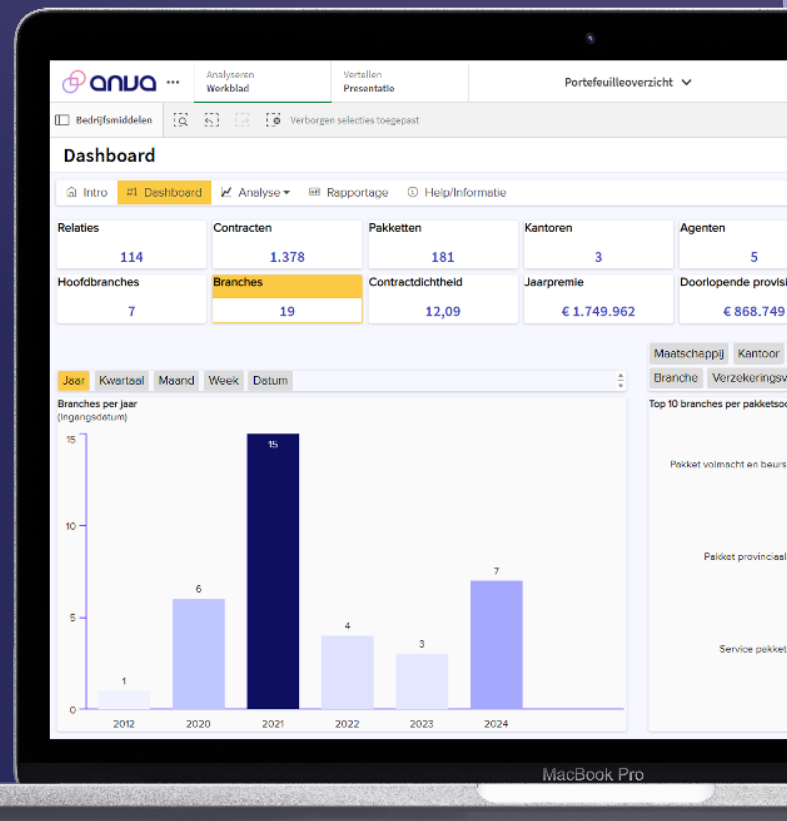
anva ···

Analyseren
Werkblad

Vertellen
Presentatie

Portefeuilleoverzicht

Bedrijfsmiddelen

Verborgen selecties toegepast

Dashboard

Intro #1 Dashboard Analyse Rapportage Help/Informatie

| Relaties | Contracten | Pakketten | Kantoren | Agenten |
|---|---|---|---|---|
| 114 | 1.378 | 181 | 3 | 5 |
| Hoofdbranches | Branches | Contractdichtheid | Jaarpremie | Doorlopende provisi |
| 7 | 19 | 12,09 | € 1.749.962 | € 868.749 |

Jaar Kwartaal Maand Week Datum

Maatschappij Kantoor
Branche Verzekeringsv

Branches per jaar
(Ingangsdatum)

15
10
5
0

1 6 15 4 3 7

2012 2020 2021 2022 2023 2024

Top 10 branches per pakketsoo

Pakket volmacht en beurs

Pakket provinciaal

Service pakket

MacBook Pro